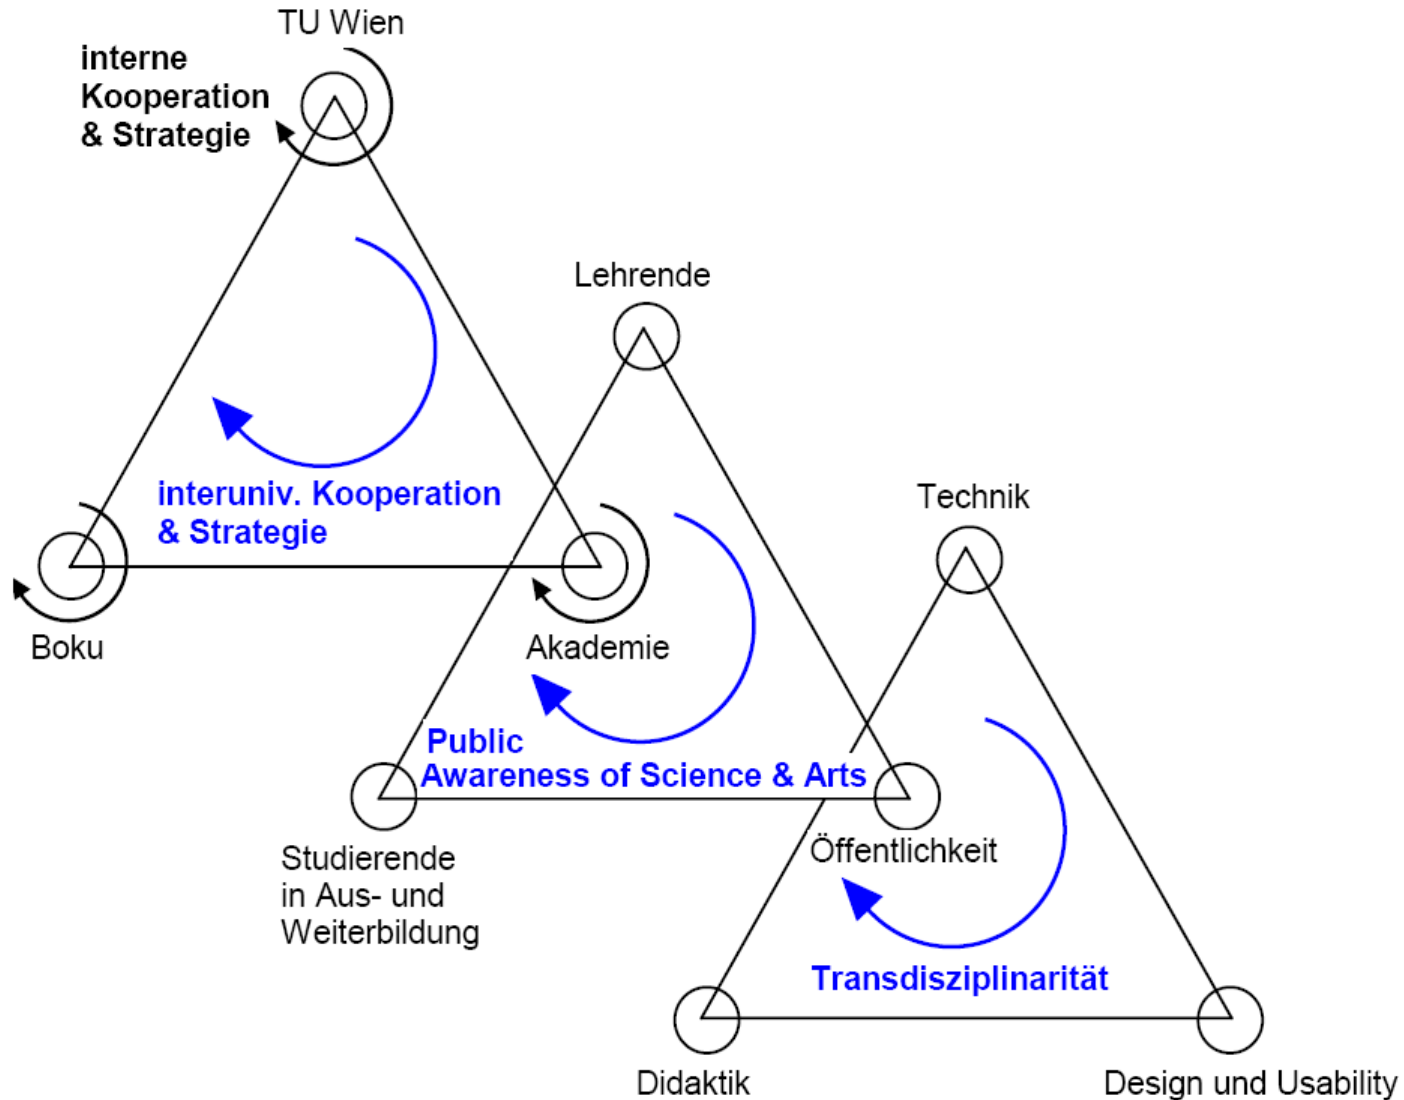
TU Wien

interne Kooperation & Strategie

interuniv. Kooperation & Strategie

Boku

Akademie

Lehrende

Technik

Public Awareness of Science & Arts

Studierende in Aus- und Weiterbildung

Öffentlichkeit

Transdisziplinarität

Didaktik

Design und Usability